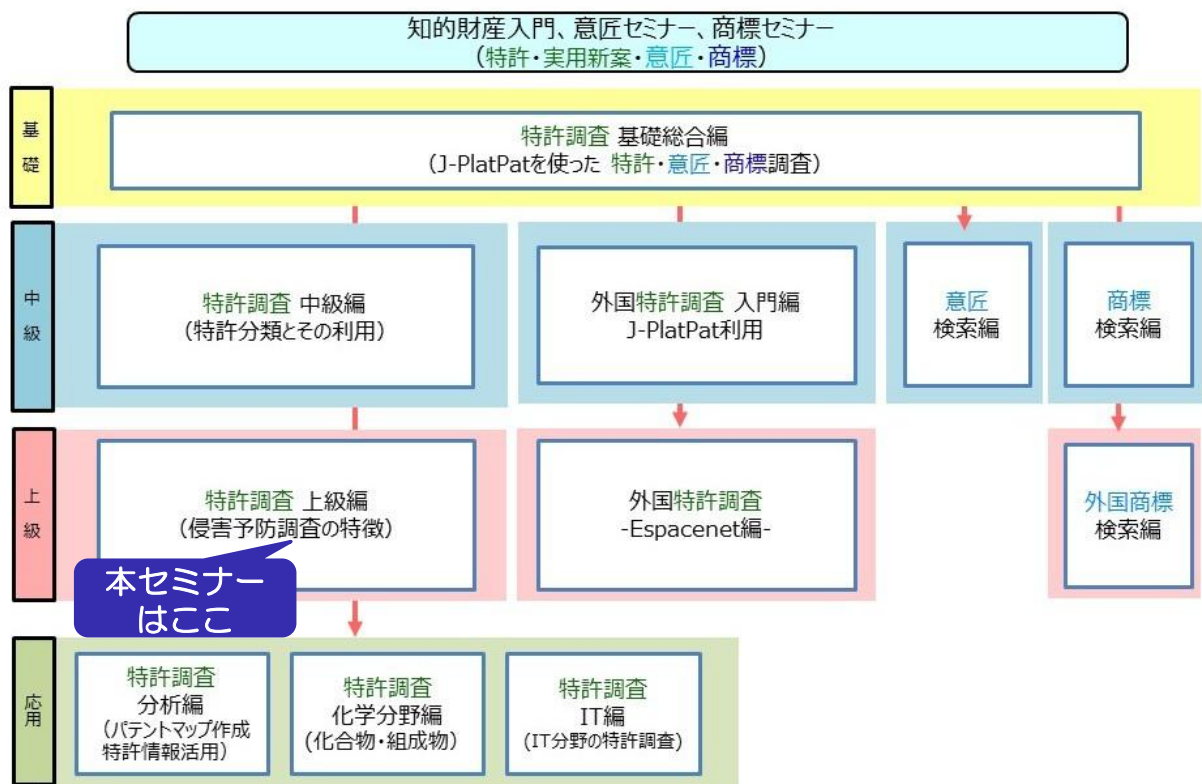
知的財産入門、意匠セミナー、商標セミナー
（特許・実用新案・意匠・商標）

基礎

特許調査 基礎総合編
（J-PlatPatを使った 特許・意匠・商標調査）

中級

特許調査 中級編
（特許分類とその利用）

外国特許調査 入門編
J-PlatPat利用

意匠
検索編

商標
検索編

上級

特許調査 上級編
（侵害予防調査の特徴）

本セミナーはここ

外国特許調査
-Espacenet編-

外国商標
検索編

応用

特許調査
分析編
（パテントマップ作成
特許情報活用）

特許調査
化学分野編
（化合物・組成物）

特許調査
IT編
（IT分野の特許調査）